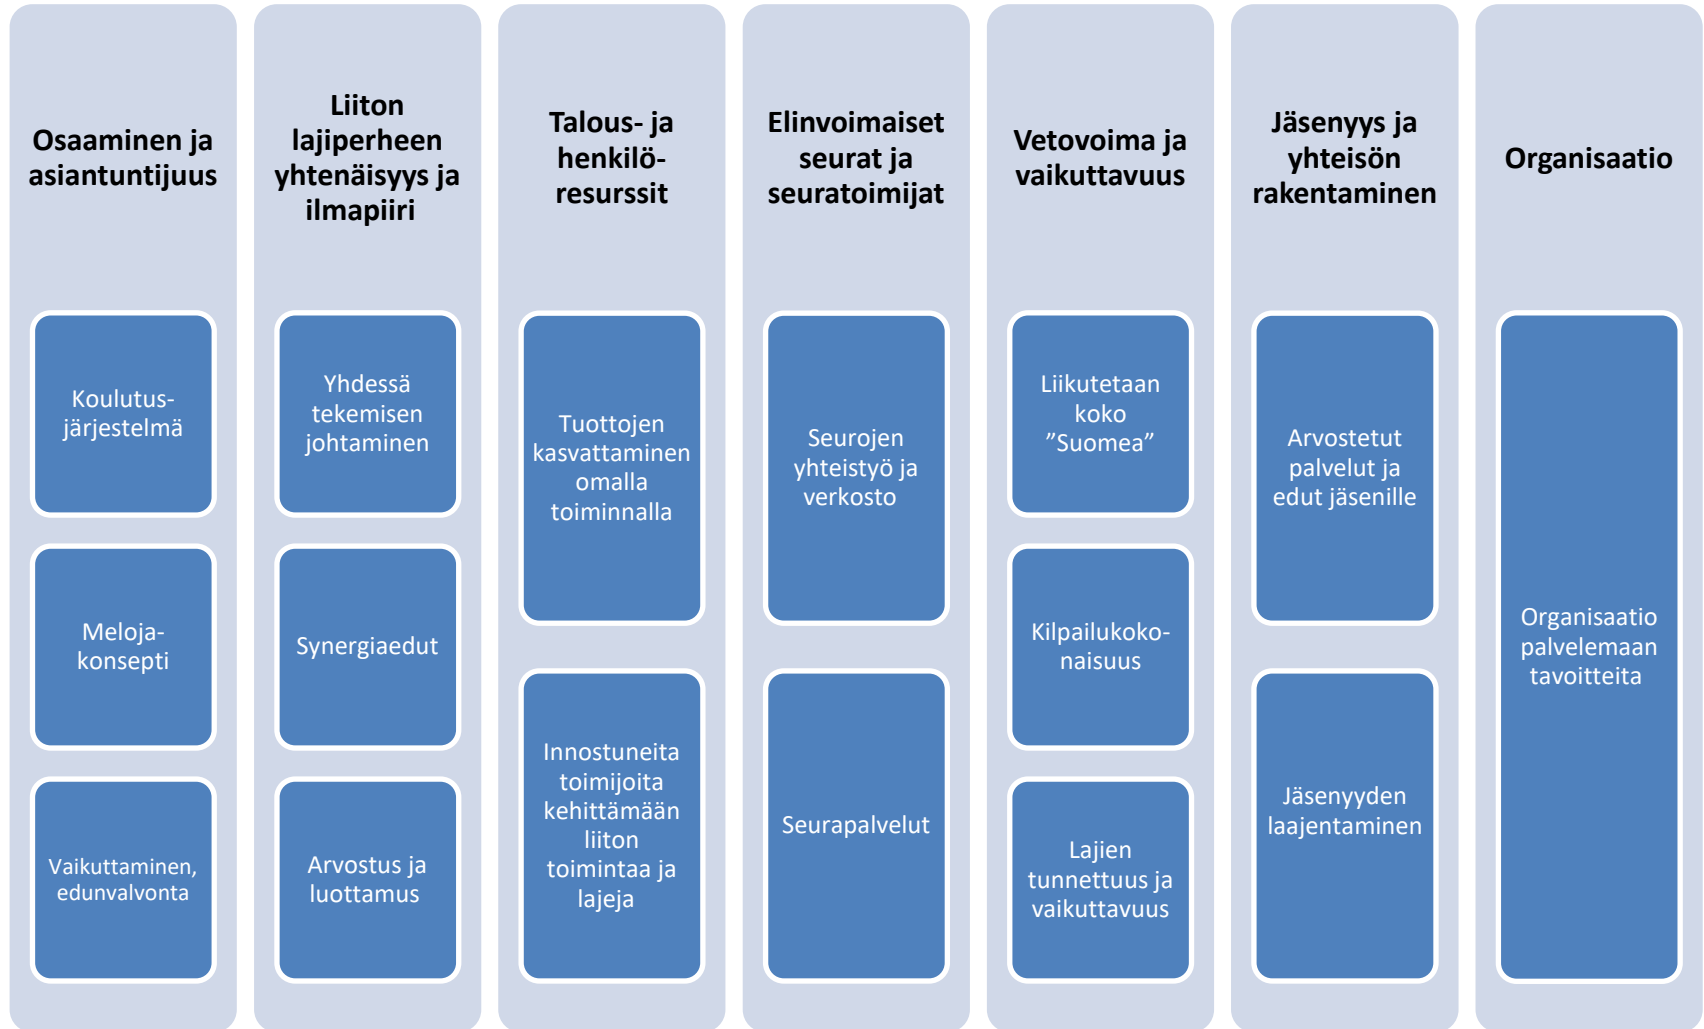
Osaaminen ja asiantuntijuus

Koulutus-järjestelmä

Meloja-konsepti

Vaikuttaminen, edunvalvonta

Liiton lajiperheen yhtenäisyys ja ilmapiiri

Yhdessä tekemisen johtaminen

Synergiaedut

Arvostus ja luottamus

Talous- ja henkilö-resurssit

Tuottojen kasvattaminen omalla toiminnalla

Innostuneita toimijoita kehittämään liiton toimintaa ja lajeja

Elinvoimaiset seurat ja seuratoimijat

Seurojen yhteistyö ja verkosto

Seurapalvelut

Vetovoima ja vaikuttavuus

Liikutetaan koko ”Suomea”

Kilpailukoko-naisuus

Lajien tunnettuus ja vaikuttavuus

Jäsenyys ja yhteisön rakentaminen

Arvostetut palvelut ja edut jäsenille

Jäsenyyden laajentaminen

Organisaatio

Organisaatio palvelemaan tavoitteita